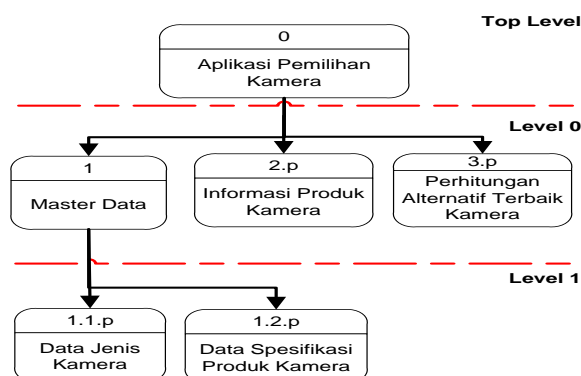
Top Level

0

Aplikasi Pemilihan Kamera

Level 0

1

Master Data

2.p

Informasi Produk Kamera

3.p

Perhitungan Alternatif Terbaik Kamera

Level 1

1.1.p

Data Jenis Kamera

1.2.p

Data Spesifikasi Produk Kamera